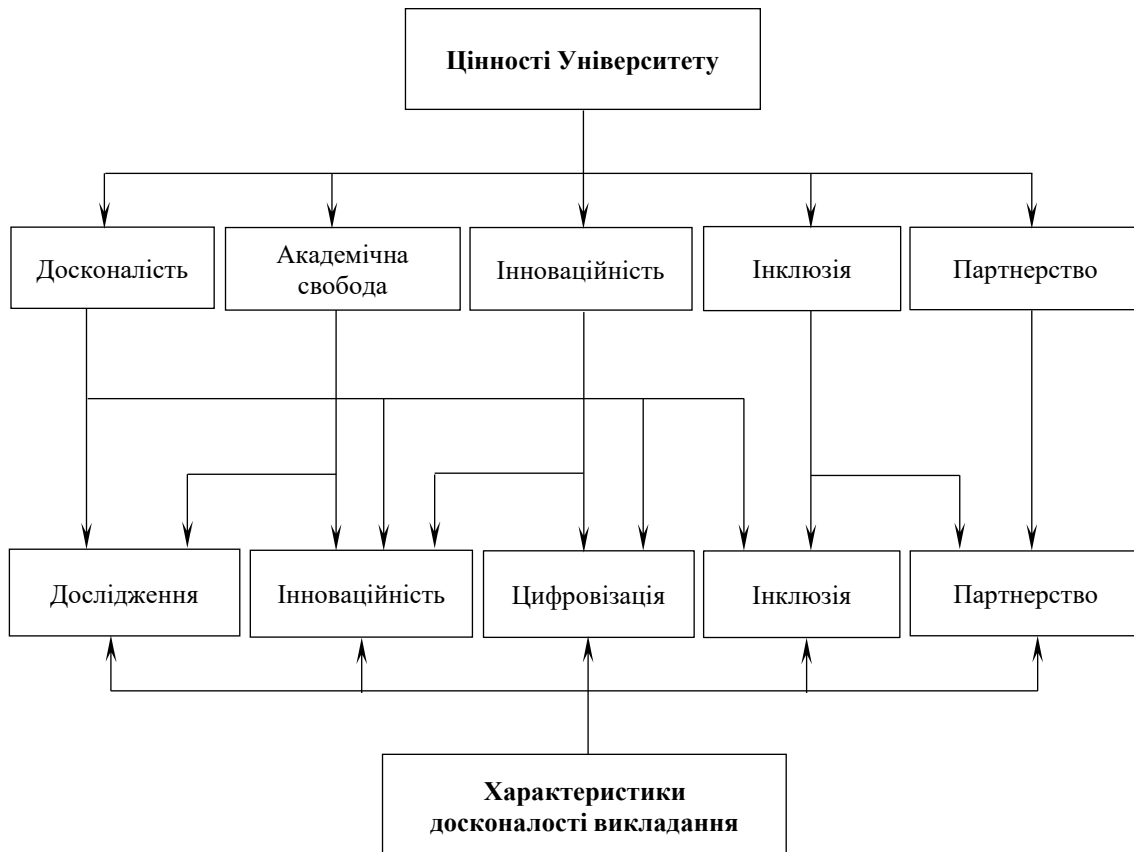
Цінності Університету

Досконалість

Академічна свобода

Інноваційність

Інклюзія

Партнерство

Дослідження

Інноваційність

Цифровізація

Інклюзія

Партнерство

Характеристики досконалості викладання